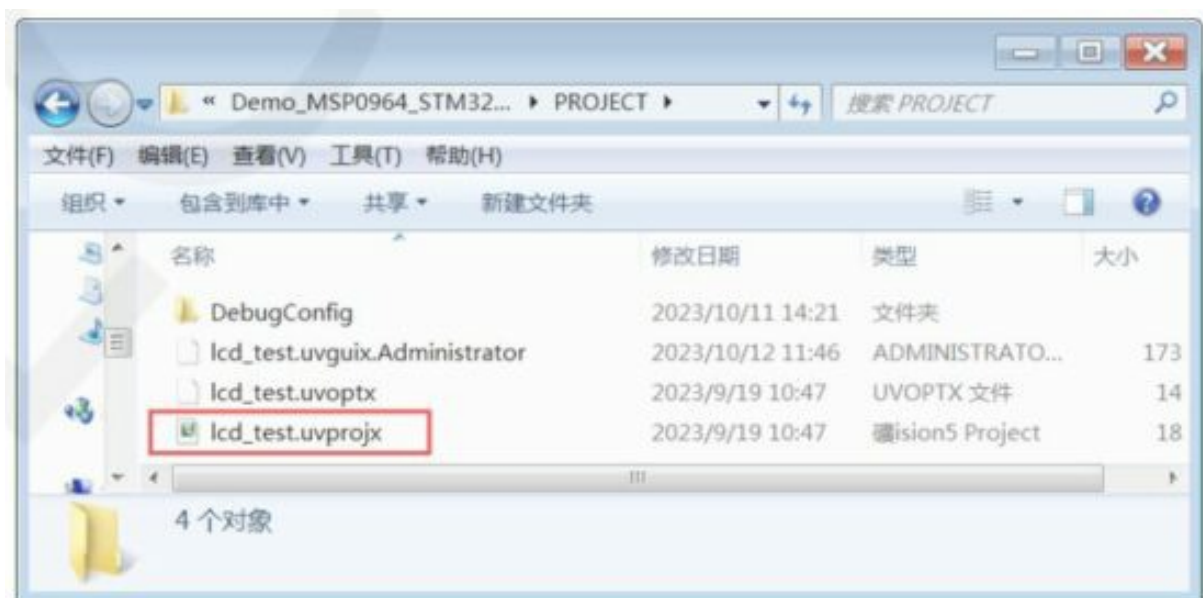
« Demo_MSP0964_STM32... ▸ PROJECT ▸

搜索 PROJECT

文件(F) 编辑(E) 查看(V) 工具(T) 帮助(H)

组织 ▾ 包含到库中 ▾ 共享 ▾ 新建文件夹

| 名称 | 修改日期 | 类型 | 大小 |
|---|---|---|---|
| DebugConfig | 2023/10/11 14:21 | 文件夹 | |
| lcd_test.uvguix.Administrator | 2023/10/12 11:46 | ADMINISTRATO... | 173 |
| lcd_test.uvoptx | 2023/9/19 10:47 | UVOPTX 文件 | 14 |
| lcd_test.uvprojx | 2023/9/19 10:47 | 礦ision5 Project | 18 |

4 个对象